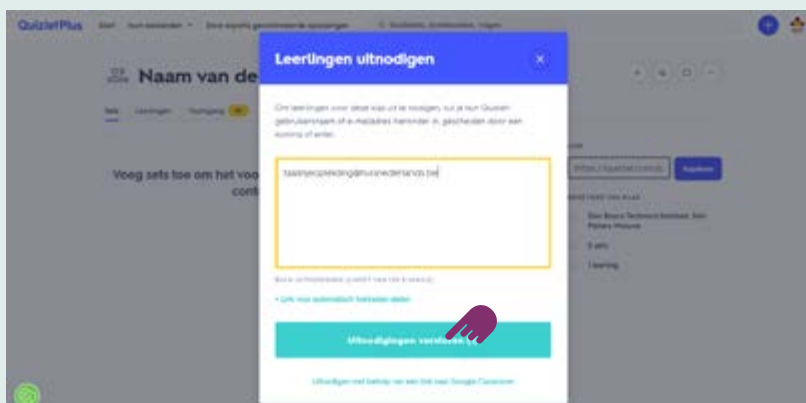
QuizletPlus Start Hulp-bestanden Door experts gecontroleerde oplossingen Studiesets, studiehandleidingen, vragen

Naam van de

Sets Leerlingen Voortgang

Voeg sets toe om het voo
cont

Leerlingen uitnodigen

Om leerlingen voor deze klas uit te nodigen, vul je hun Quizlet-gebruikersnaam of e-mailadres hieronder in, gescheiden door een komma of enter.

taalsnijcorrectie@nuvenederlands.be

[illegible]

+ Link voor automatisch toetreden delen

Uitnodigingen versturen

Uitnodigen met behulp van een link naar Google Classroom

https://quizlet.com/j... Kopiëren

Don Bosco Technisch Instituut Sint-Pieters-Woluwe

0 sets

1 leerling